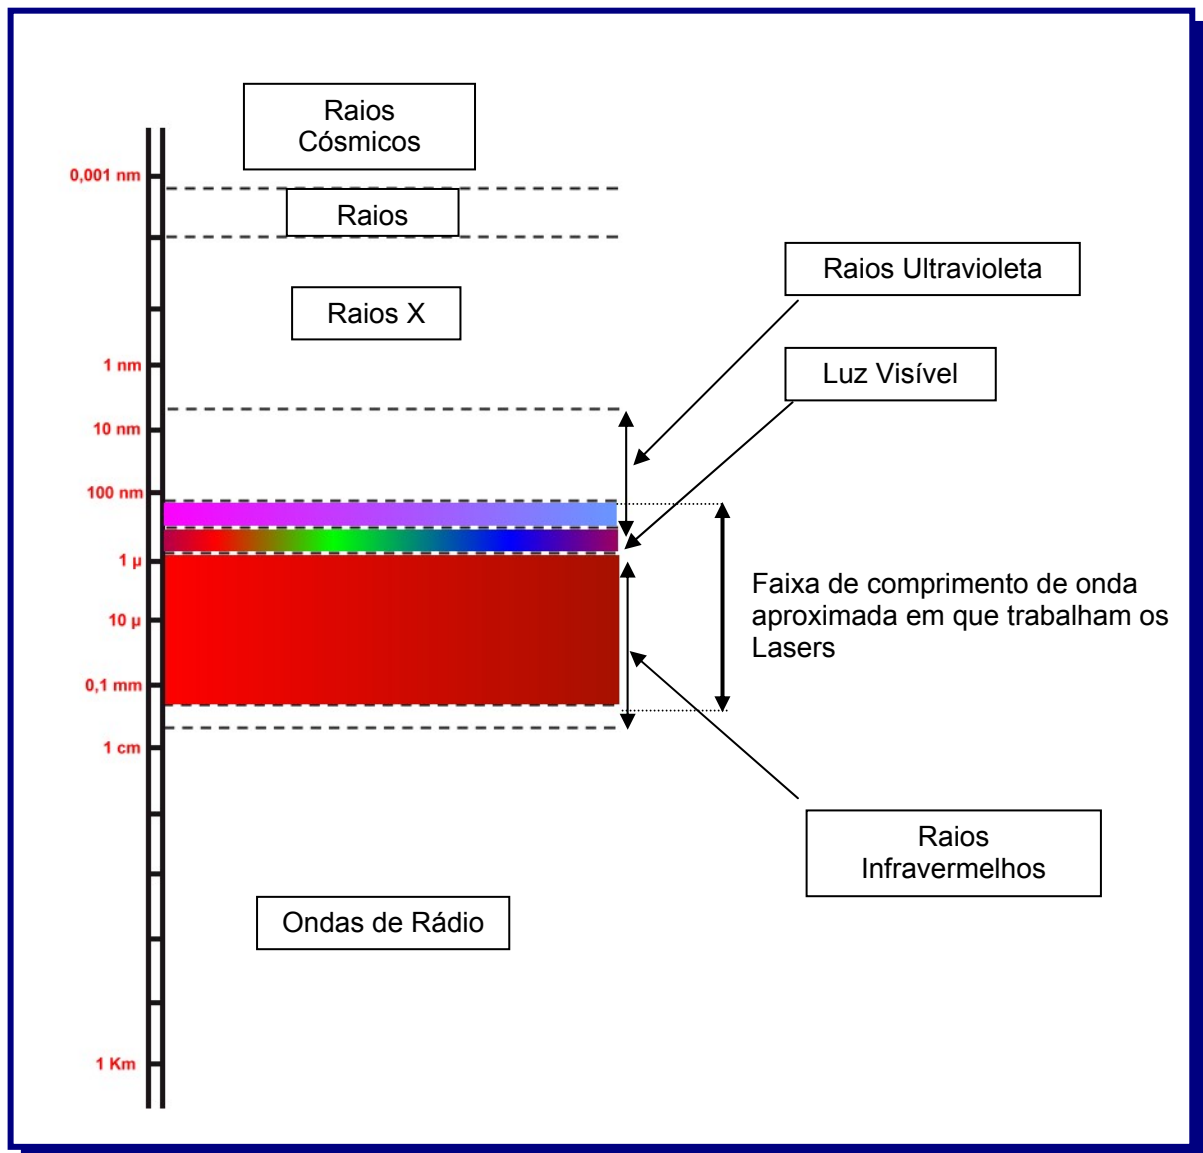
Raios Cósmicos

0,001 nm

Raios

Raios X

1 nm

10 nm

100 nm

1 µ

10 µ

0,1 mm

1 cm

1 Km

Raios Ultravioleta

Luz Visível

Faixa de comprimento de onda aproximada em que trabalham os Lasers

Raios Infravermelhos

Ondas de Rádio